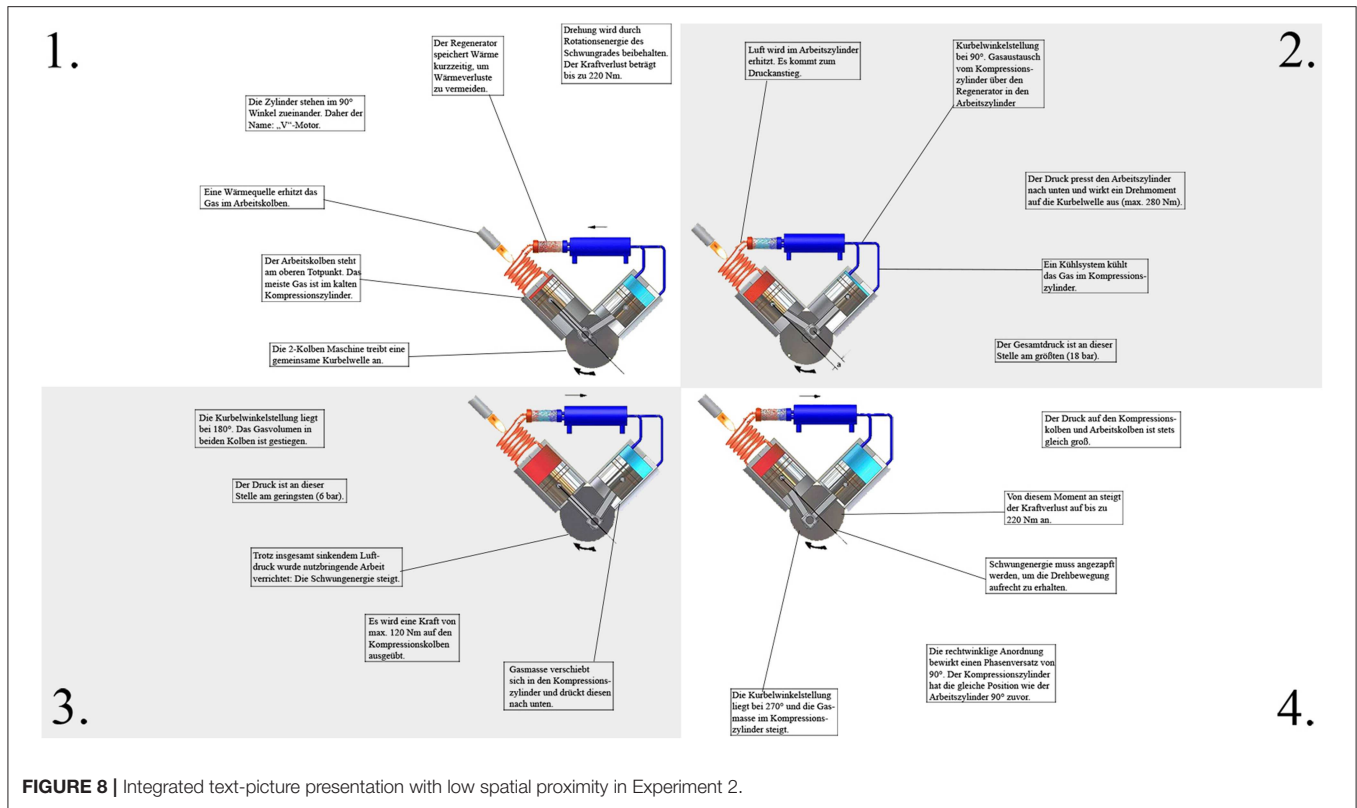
1.

Der Regenerator speichert Wärme kurzzeitig, um Wärmeverluste zu vermeiden.

Drehung wird durch Rotationsenergie des Schwungrades beibehalten. Der Kraftverlust beträgt bis zu 220 Nm.

Die Zylinder stehen im 90° Winkel zueinander. Daher der Name: „V"-Motor.

Eine Wärmequelle erhitzt das Gas im Arbeitskolben.

Der Arbeitskolben steht am oberen Totpunkt. Das meiste Gas ist im kalten Kompressionszylinder.

Die 2-Kolben Maschine treibt eine gemeinsame Kurbelwelle an.

2.

Luft wird im Arbeitszylinder erhitzt. Es kommt zum Druckanstieg.

Kurbelwinkelstellung bei 90°. Gasaustausch vom Kompressionszylinder über den Regenerator in den Arbeitszylinder

Der Druck presst den Arbeitszylinder nach unten und wirkt ein Drehmoment auf die Kurbelwelle aus (max. 280 Nm).

Ein Kühlsystem kühlt das Gas im Kompressionszylinder.

Der Gesamtdruck ist an dieser Stelle am größten (18 bar).

3.

Die Kurbelwinkelstellung liegt bei 180°. Das Gasvolumen in beiden Kolben ist gestiegen.

Der Druck ist an dieser Stelle am geringsten (6 bar).

Trotz insgesamt sinkendem Luftdruck wurde nutzbringende Arbeit verrichtet: Die Schwungenergie steigt.

Es wird eine Kraft von max. 120 Nm auf den Kompressionskolben ausgeübt.

Gasmasse verschiebt sich in den Kompressionszylinder und drückt diesen nach unten.

4.

Der Druck auf den Kompressionskolben und Arbeitskolben ist stets gleich groß.

Von diesem Moment an steigt der Kraftverlust auf bis zu 220 Nm an.

Schwungenergie muss angezapft werden, um die Drehbewegung aufrecht zu erhalten.

Die rechtwinklige Anordnung bewirkt einen Phasenversatz von 90°. Der Kompressionszylinder hat die gleiche Position wie der Arbeitszylinder 90° zuvor.

Die Kurbelwinkelstellung liegt bei 270° und die Gasmasse im Kompressionszylinder steigt.

FIGURE 8 | Integrated text-picture presentation with low spatial proximity in Experiment 2.